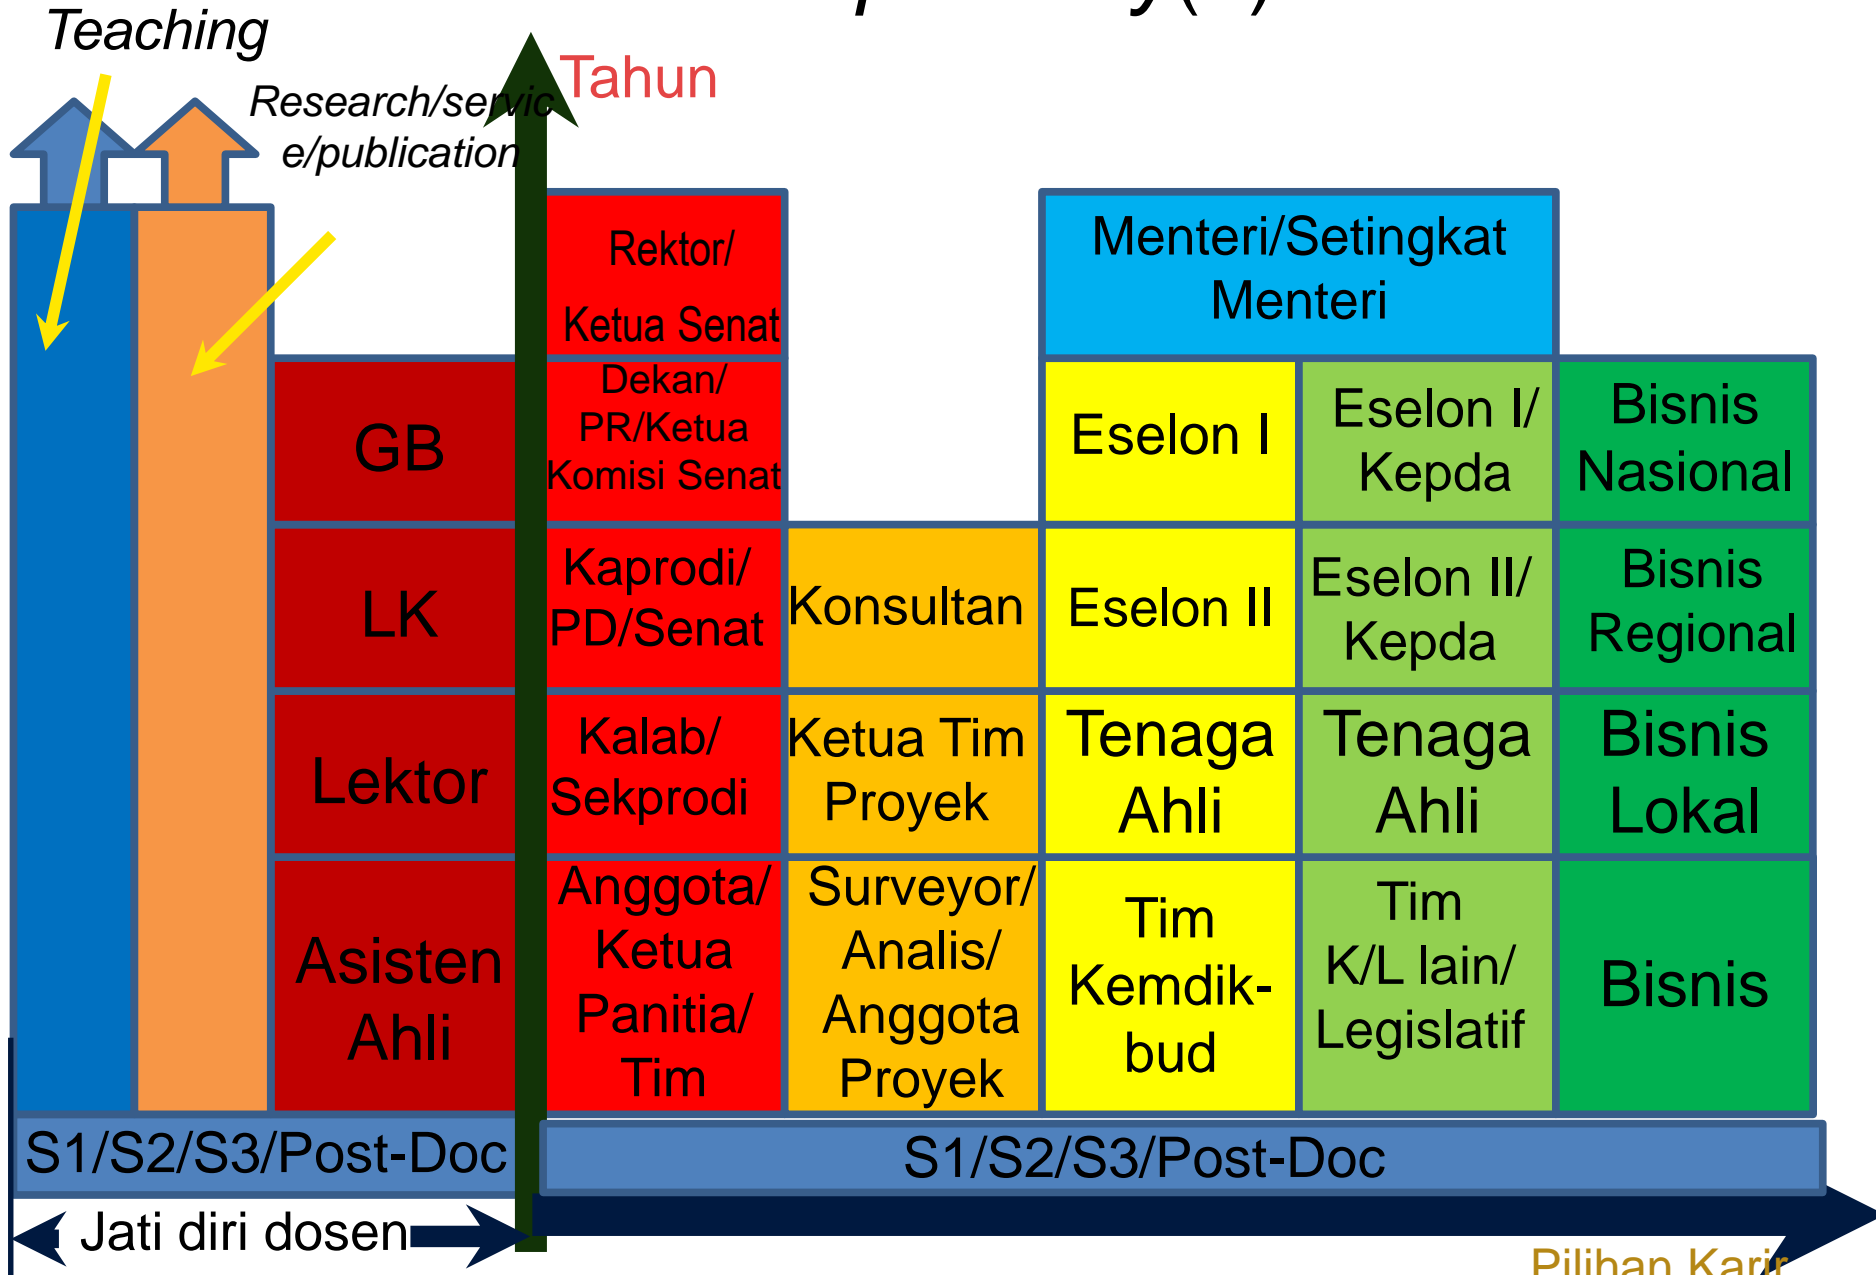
Teaching

Research/service/publication

Tahun

Rektor/ Ketua Senat

Menteri/Setingkat Menteri

GB

Dekan/ PR/Ketua Komisi Senat

Eselon I

Eselon I/ Kepda

Bisnis Nasional

LK

Kaprodi/ PD/Senat

Konsultan

Eselon II

Eselon II/ Kepda

Bisnis Regional

Lektor

Kalab/ Sekprodi

Ketua Tim Proyek

Tenaga Ahli

Tenaga Ahli

Bisnis Lokal

Asisten Ahli

Anggota/ Ketua Panitia/ Tim

Surveyor/ Analis/ Anggota Proyek

Tim Kemdikbud

Tim K/L lain/ Legislatif

Bisnis

S1/S2/S3/Post-Doc

S1/S2/S3/Post-Doc

Jati diri dosen

Pilihan Karir